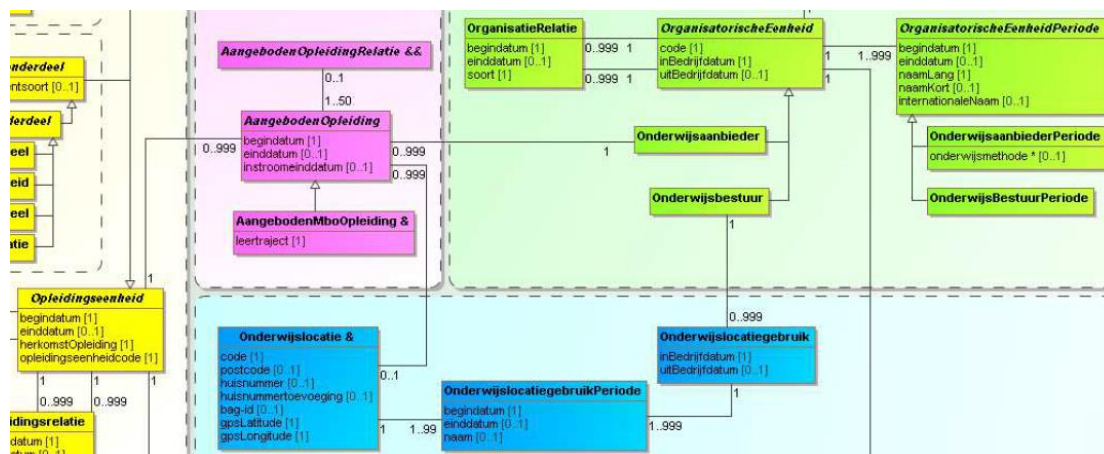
nderdeel
ntsoort [0..1]
derdeel
deel
deid
deel
atie

AangebodenOpleidingRelatie &&
0..1
1..50
AangebodenOpleiding
begindatum [1]
einddatum [0..1]
instroomeinddatum [0..1]
0..999
0..999
0..999
AangebodenMboOpleiding &
leertraject [1]

OrganisatieRelatie
begindatum [1]
einddatum [0..1]
soort [1]
0..999 1
0..999 1
OrganisatorischeEenheid
code [1]
inBedrijfdatum [1]
uitBedrijfdatum [0..1]
1
1..999
1
OrganisatorischeEenheidPeriode
begindatum [1]
einddatum [0..1]
naamLang [1]
naamKort [0..1]
internationaleNaam [0..1]
Onderwijsaanbieder
1
OnderwijsaanbiederPeriode
onderwijsmethode * [0..1]
Onderwijsbestuur
OnderwijsBestuurPeriode
1

1
Opleidingseenheid
begindatum [1]
einddatum [0..1]
herkomstOpleiding [1]
opleidingseenheidcode [1]
1
1
0..999
0..999
idingsrelatie
datum [1]
tum [0..1]

Onderwijslocatie &
code [1]
postcode [0..1]
huisnummer [0..1]
huisnummertoevoeging [0..1]
bag-id [0..1]
gpsLatitude [1]
gpsLongitude [1]
0..1
1
1..99
OnderwijslocatiegebruikPeriode
begindatum [1]
einddatum [0..1]
naam [0..1]
0..999
Onderwijslocatiegebruik
inBedrijfdatum [1]
uitBedrijfdatum [0..1]
1
1..999